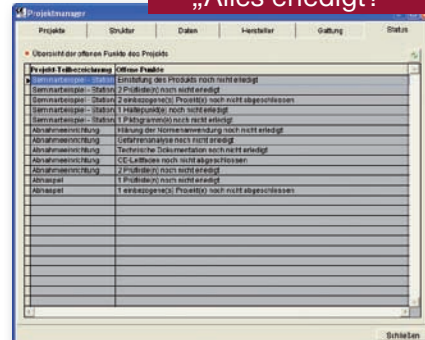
„Alles erledigt?

Projektmanager

| Projekte | Struktur | Daten | Hersteller | Gattung | Status |
|---|---|---|---|---|---|

Übersicht der offenen Punkte des Projekts

| Projekt-Teilbezeichnung | Offene Punkte |
|---|---|
| Seminarbeispiel - Station | Einstufung des Produkts noch nicht erledigt |
| Seminarbeispiel - Station | 2 Prüfliste(n) noch nicht erledigt |
| Seminarbeispiel - Station | 2 einbezogene(s) Projekt(e) noch nicht abgeschlossen |
| Seminarbeispiel - Station | 1 Haltepunkt(e) noch nicht erledigt |
| Seminarbeispiel - Station | 1 Piktogramm(e) noch nicht erledigt |
| Abnahmeeinrichtung | Klärung der Normenanwendung noch nicht erledigt |
| Abnahmeeinrichtung | Gefahrenanalyse noch nicht erledigt |
| Abnahmeeinrichtung | Technische Dokumentation noch nicht erledigt |
| Abnahmeeinrichtung | CE-Leitfaden noch nicht abgeschlossen |
| Abnahmeeinrichtung | 2 Prüfliste(n) noch nicht erledigt |
| Abhaspel | 1 Prüfliste(n) noch nicht erledigt |
| Abhaspel | 1 einbezogene(s) Projekt(e) noch nicht abgeschlossen |

Schließen